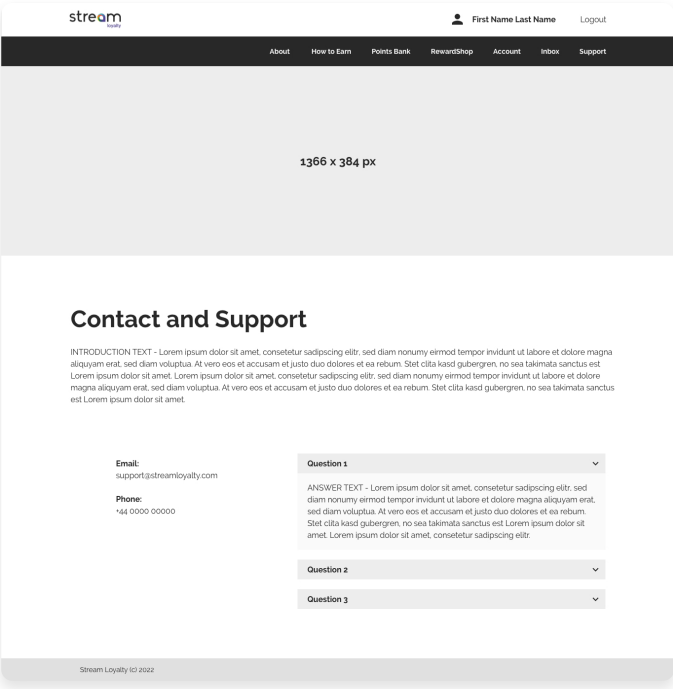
stream
loyalty

First Name Last Name Logout

About How to Earn Points Bank RewardShop Account Inbox Support

1366 x 384 px

Contact and Support

INTRODUCTION TEXT - Lorem ipsum dolor sit amet, consetetur sadipscing elitr, sed diam nonumy eirmod tempor invidunt ut labore et dolore magna aliquyam erat, sed diam voluptua. At vero eos et accusam et justo duo dolores et ea rebum. Stet clita kasd gubergren, no sea takimata sanctus est Lorem ipsum dolor sit amet. Lorem ipsum dolor sit amet, consetetur sadipscing elitr, sed diam nonumy eirmod tempor invidunt ut labore et dolore magna aliquyam erat, sed diam voluptua. At vero eos et accusam et justo duo dolores et ea rebum. Stet clita kasd gubergren, no sea takimata sanctus est Lorem ipsum dolor sit amet.

Email:
support@streamloyalty.com

Phone:
+44 0000 00000

Question 1

ANSWER TEXT - Lorem ipsum dolor sit amet, consetetur sadipscing elitr, sed diam nonumy eirmod tempor invidunt ut labore et dolore magna aliquyam erat, sed diam voluptua. At vero eos et accusam et justo duo dolores et ea rebum. Stet clita kasd gubergren, no sea takimata sanctus est Lorem ipsum dolor sit amet. Lorem ipsum dolor sit amet, consetetur sadipscing elitr.

Question 2

Question 3

Stream Loyalty (c) 2022